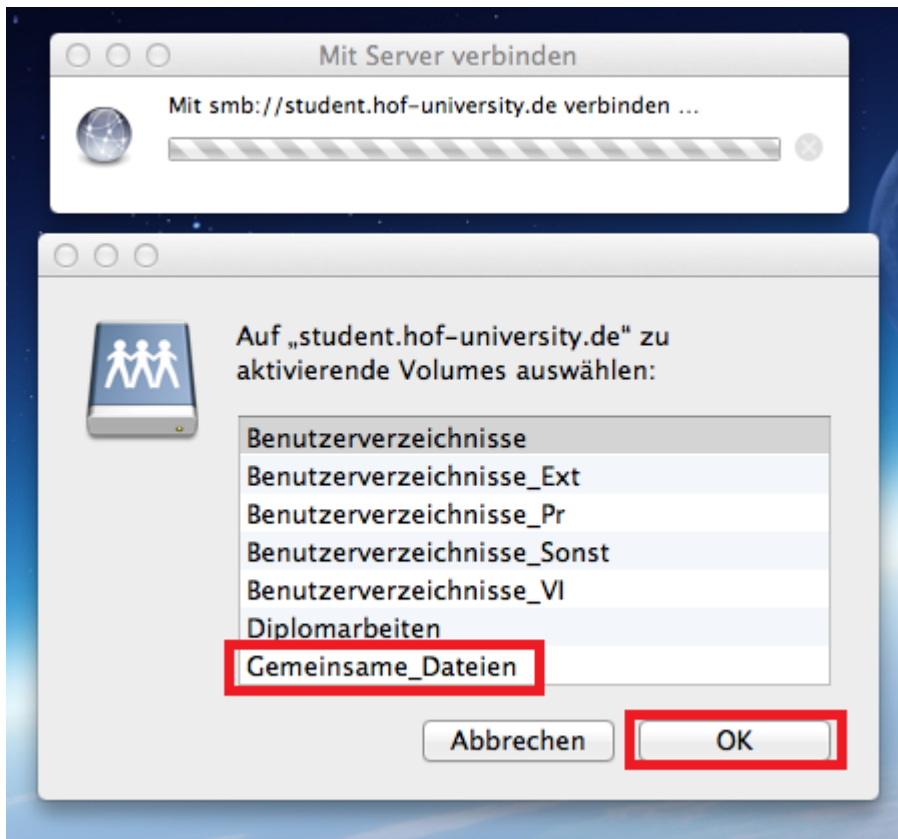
Mit Server verbinden

Mit smb://student.hof-university.de verbinden ...

Auf „student.hof-university.de“ zu aktivierende Volumes auswählen:

Benutzerverzeichnisse
Benutzerverzeichnisse_Ext
Benutzerverzeichnisse_Pr
Benutzerverzeichnisse_Sonst
Benutzerverzeichnisse_VI
Diplomarbeiten
Gemeinsame_Dateien

Abbrechen
OK